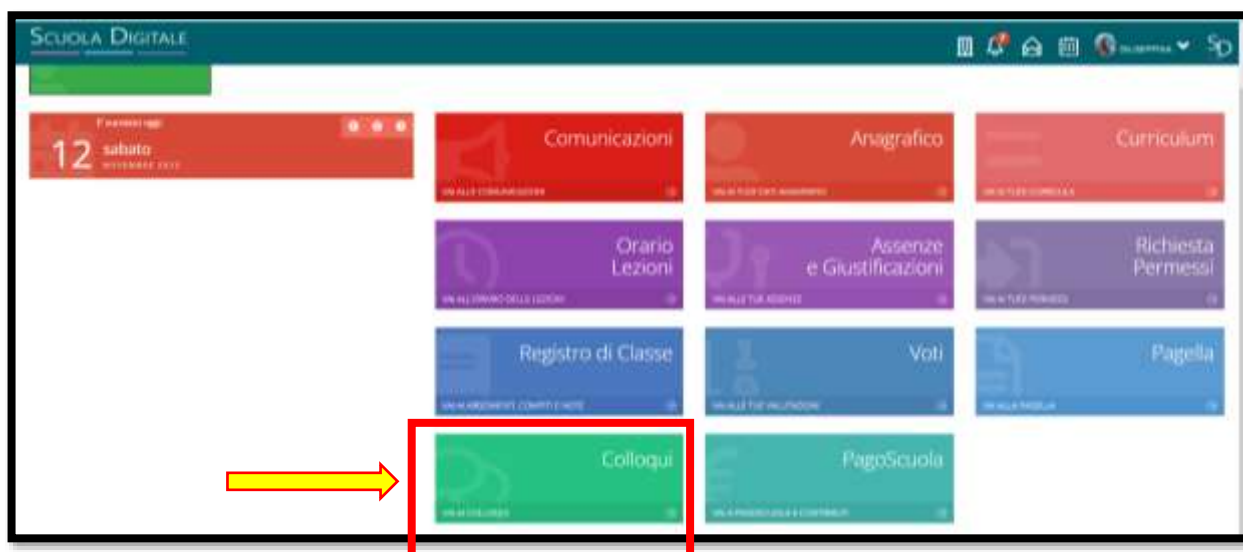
SCUOLA DIGITALE

SD

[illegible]
12 sabato
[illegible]

Comunicazioni
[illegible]

Anagrafico
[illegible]

Curriculum
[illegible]

Orario Lezioni
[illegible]

Assenze e Giustificazioni
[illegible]

Richiesta Permessi
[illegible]

Registro di Classe
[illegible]

Voti
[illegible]

Pagella
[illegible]

Colloqui
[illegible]

PagoScuola
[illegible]